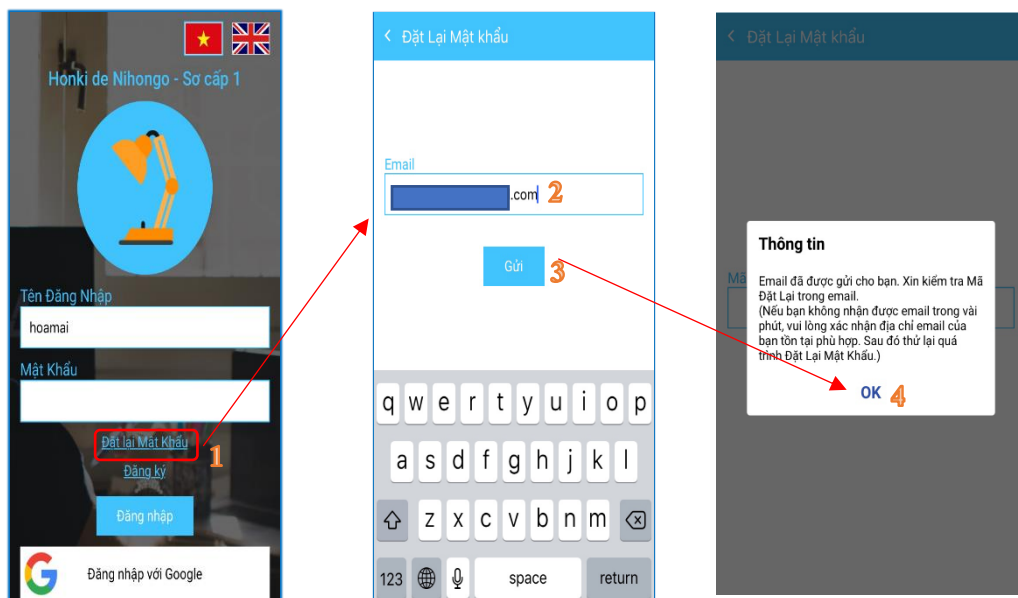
Honki de Nihongo - Sơ cấp 1

Tên Đăng Nhập
hoamai
Mật Khẩu
Đặt lại Mật Khẩu
1
Đăng ký
Đăng nhập
Đăng nhập với Google

< Đặt Lại Mật khẩu
Email
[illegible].com
2
Gửi
3
q w e r t y u i o p
a s d f g h j k l
z x c v b n m
123 space return

< Đặt Lại Mật khẩu
Mã
Thông tin
Email đã được gửi cho bạn. Xin kiểm tra Mã Đặt Lại trong email.
(Nếu bạn không nhận được email trong vài phút, vui lòng xác nhận địa chỉ email của bạn tồn tại phù hợp. Sau đó thử lại quá trình Đặt Lại Mật Khẩu.)
OK
4